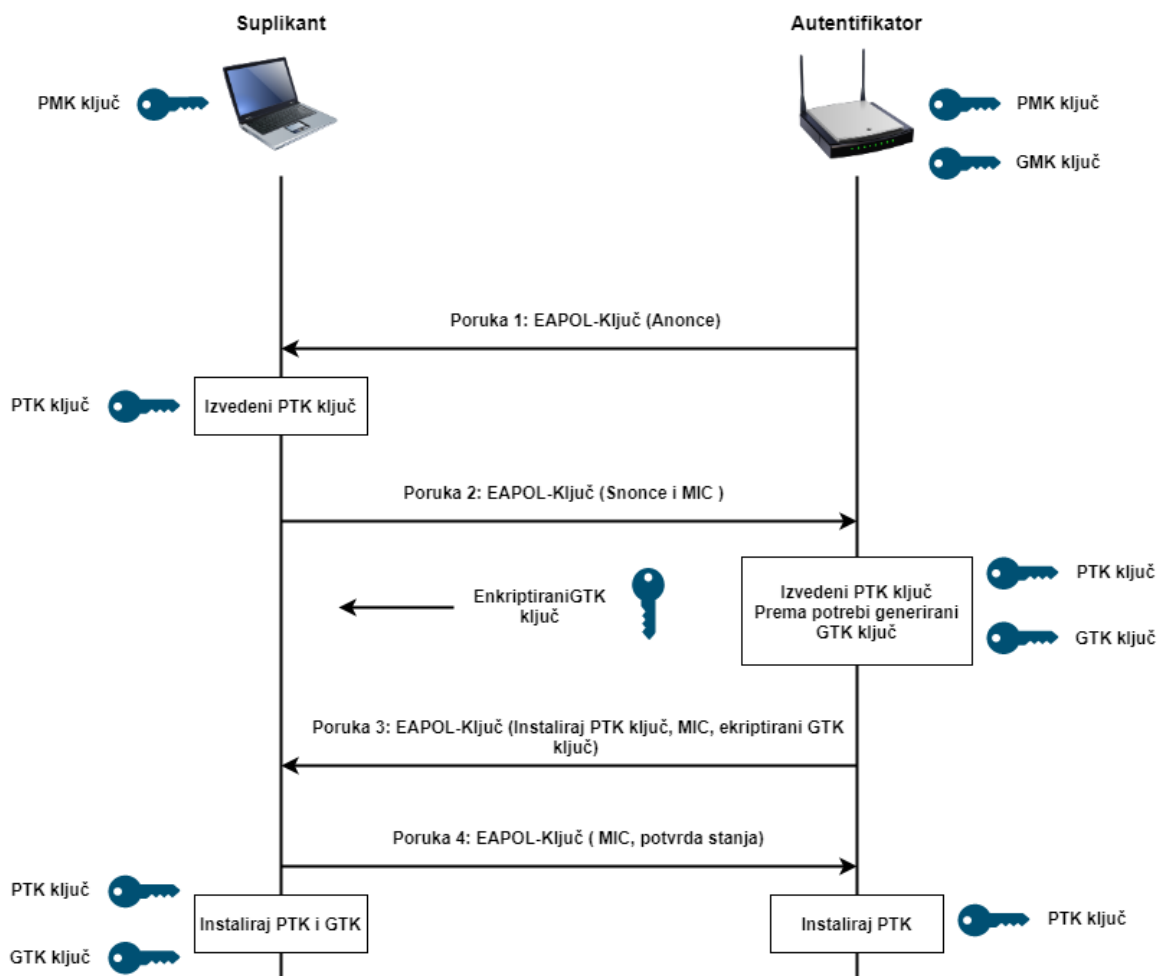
Suplikant

Autentifikator

PMK ključ

PMK ključ

GMK ključ

Poruka 1: EAPOL-Ključ (Anonce)

PTK ključ

Izvedeni PTK ključ

Poruka 2: EAPOL-Ključ (Snonce i MIC )

EnkriptiraniGTK ključ

Izvedeni PTK ključ
Prema potrebi generirani GTK ključ

PTK ključ

GTK ključ

Poruka 3: EAPOL-Ključ (Instaliraj PTK ključ, MIC, ekriptirani GTK ključ)

Poruka 4: EAPOL-Ključ ( MIC, potvrda stanja)

PTK ključ

Instaliraj PTK i GTK

GTK ključ

Instaliraj PTK

PTK ključ